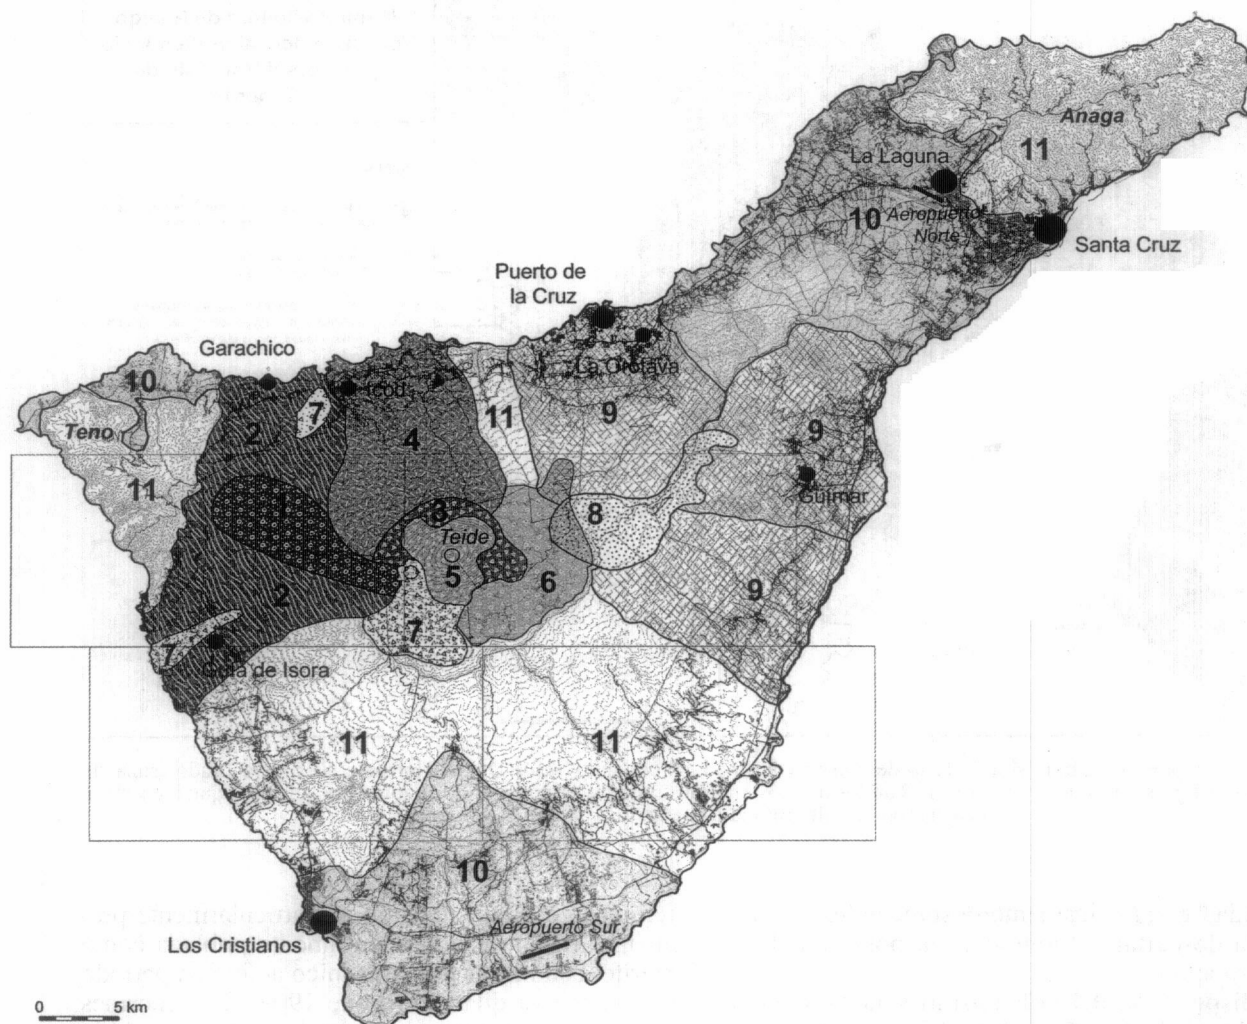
Anaga

La Laguna

11

10

Aeropuerto Norte

Santa Cruz

Puerto de la Cruz

La Orotava

Garachico

10

Icod

7

11

9

Teno

2

4

9

11

Güimar

1

3

8

Teide

5

6

2

9

7

7

Guía de Isora

11

11

10

Los Cristianos

Aeropuerto Sur

0 5 km